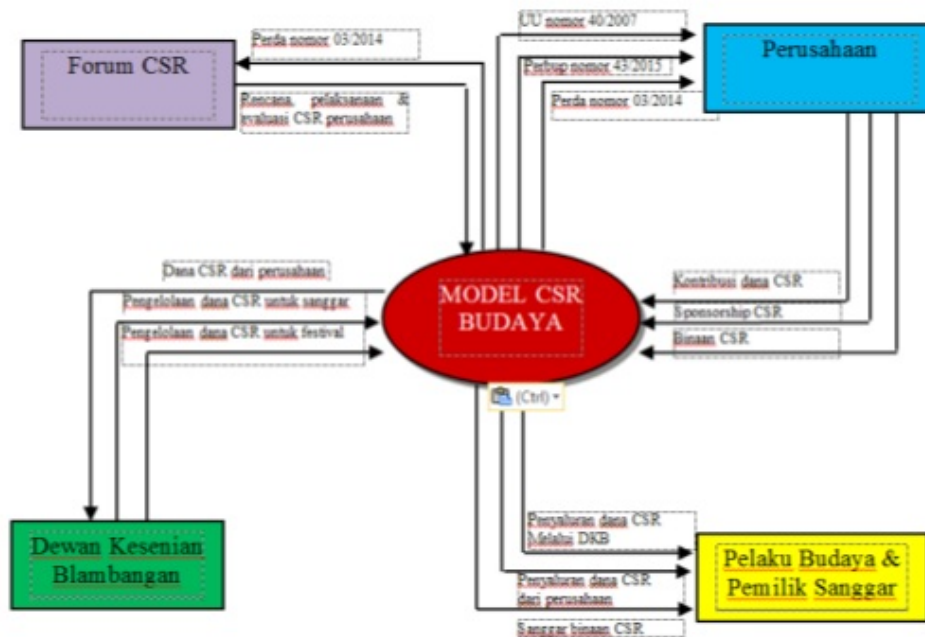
Forum CSR

Perda nomor 03/2014

Rencana, pelaksanaan & evaluasi CSR perusahaan

UU nomor 40/2007

Perbup nomor 43/2015

Perda nomor 03/2014

Perusahaan

Dana CSR dari perusahaan

Pengelolaan dana CSR untuk sanggar

Pengelolaan dana CSR untuk festival

MODEL CSR BUDAYA

Kontribusi dana CSR

Sponsorship CSR

Binaan CSR

(Ctrl)

Dewan Kesenian Blambangan

Penyaluran dana CSR Melalui DKB

Penyaluran dana CSR dari perusahaan

Sanggar binaan CSR

Pelaku Budaya & Pemilik Sanggar